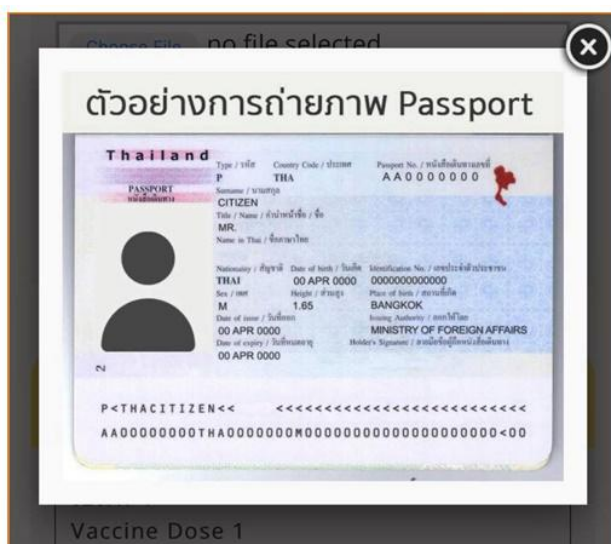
Choose File no file selected

ตัวอย่างการถ่ายภาพ Passport

Thailand
PASSPORT
หนังสือเดินทาง

Type / ประเภท P
Country Code / รหัสประเทศ THA
Passport No. / หนังสือเดินทางเลขที่ AA0000000
Surname / นามสกุล CITIZEN
Title / Name / คำนำหน้าชื่อ / ชื่อ MR.
Name in Thai / ชื่อภาษาไทย
Nationality / สัญชาติ THAI
Date of birth / วันเกิด 00 APR 0000
Identification No. / เลขประจำตัวประชาชน 0000000000000
Sex / เพศ M
Height / ส่วนสูง 1.65
Place of birth / สถานที่เกิด BANGKOK
Date of issue / วันที่ออก 00 APR 0000
Issuing Authority / ออกให้โดย MINISTRY OF FOREIGN AFFAIRS
Date of expiry / วันที่หมดอายุ 00 APR 0000
Holder's Signature / ลายมือชื่อผู้ถือหนังสือเดินทาง

P<THACITIZEN<< <<<<<<<<<<<<<<<<<<<<<<<<<<
AA00000000THA0000000M0000000000000000000<00

Vaccine Dose 1